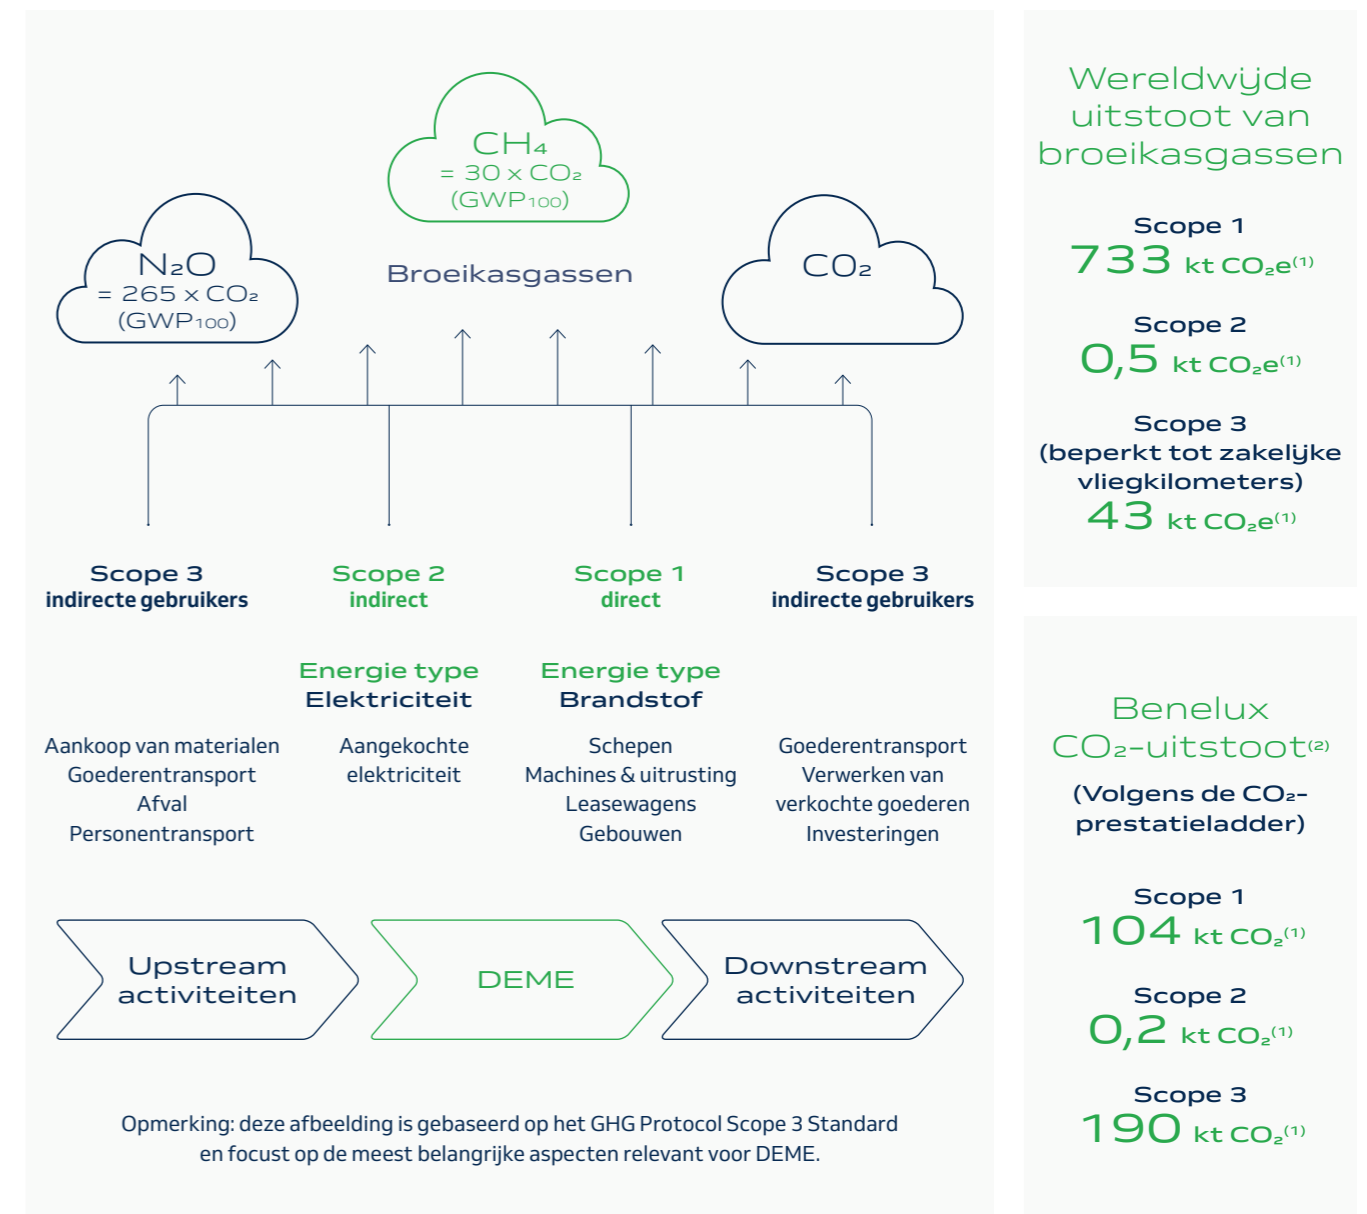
$N_2O$
$= 265 \times CO_2$
(GWP$_{100}$)

$CH_4$
$= 30 \times CO_2$
(GWP$_{100}$)

Broeikasgassen

$CO_2$

Scope 3
indirecte gebruikers

Scope 2
indirect

Scope 1
direct

Scope 3
indirecte gebruikers

Energie type
Elektriciteit

Energie type
Brandstof

Aankoop van materialen
Goederentransport
Afval
Personentransport

Aangekochte elektriciteit

Schepen
Machines & uitrusting
Leasewagens
Gebouwen

Goederentransport
Verwerken van verkochte goederen
Investeringen

Upstream activiteiten

DEME

Downstream activiteiten

Opmerking: deze afbeelding is gebaseerd op het GHG Protocol Scope 3 Standard en focust op de meest belangrijke aspecten relevant voor DEME.

Wereldwijde uitstoot van broeikasgassen

Scope 1
733 kt $CO_2e^{(1)}$

Scope 2
0,5 kt $CO_2e^{(1)}$

Scope 3
(beperkt tot zakelijke vliegkilometers)
43 kt $CO_2e^{(1)}$

Benelux
$CO_2$-uitstoot$^{(2)}$
(Volgens de $CO_2$-prestatieladder)

Scope 1
104 kt $CO_2^{(1)}$

Scope 2
0,2 kt $CO_2^{(1)}$

Scope 3
190 kt $CO_2^{(1)}$